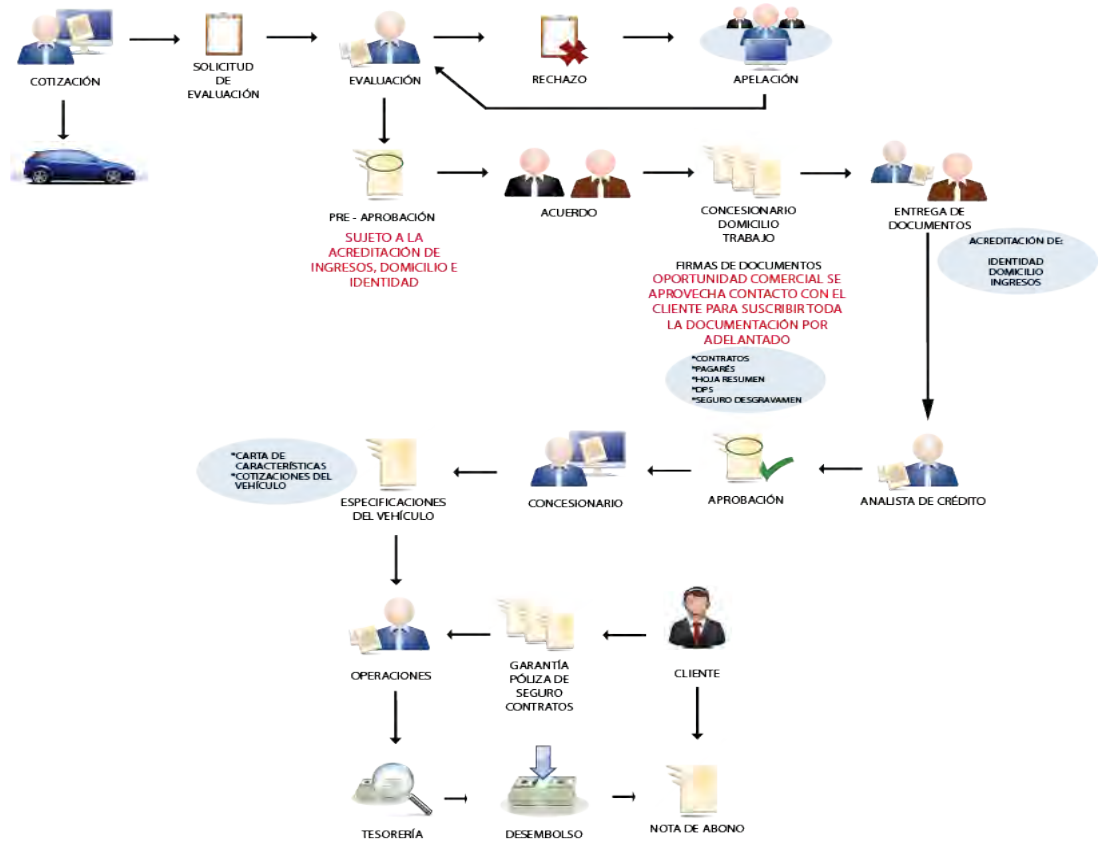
COTIZACIÓN

SOLICITUD DE EVALUACIÓN

EVALUACIÓN

RECHAZO

APELACIÓN

PRE - APROBACIÓN

SUJETO A LA ACREDITACIÓN DE INGRESOS, DOMICILIO E IDENTIDAD

ACUERDO

CONCESIONARIO DOMICILIO TRABAJO

ENTREGA DE DOCUMENTOS

ACREDITACIÓN DE:
IDENTIDAD
DOMICILIO
INGRESOS

FIRMAS DE DOCUMENTOS
OPORTUNIDAD COMERCIAL SE APROVECHA CONTACTO CON EL CLIENTE PARA SUSCRIBIR TODA LA DOCUMENTACIÓN POR ADELANTADO

*CONTRATOS
*PAGARÉS
*HOJA RESUMEN
*DPS
*SEGURO DESGRAVAMEN

*CARTA DE CARACTERÍSTICAS
*COTIZACIONES DEL VEHÍCULO

ESPECIFICACIONES DEL VEHÍCULO

CONCESIONARIO

APROBACIÓN

ANALISTA DE CRÉDITO

OPERACIONES

GARANTÍA PÓLIZA DE SEGURO CONTRATOS

CLIENTE

TESORERÍA

DESEMBOLSO

NOTA DE ABONO